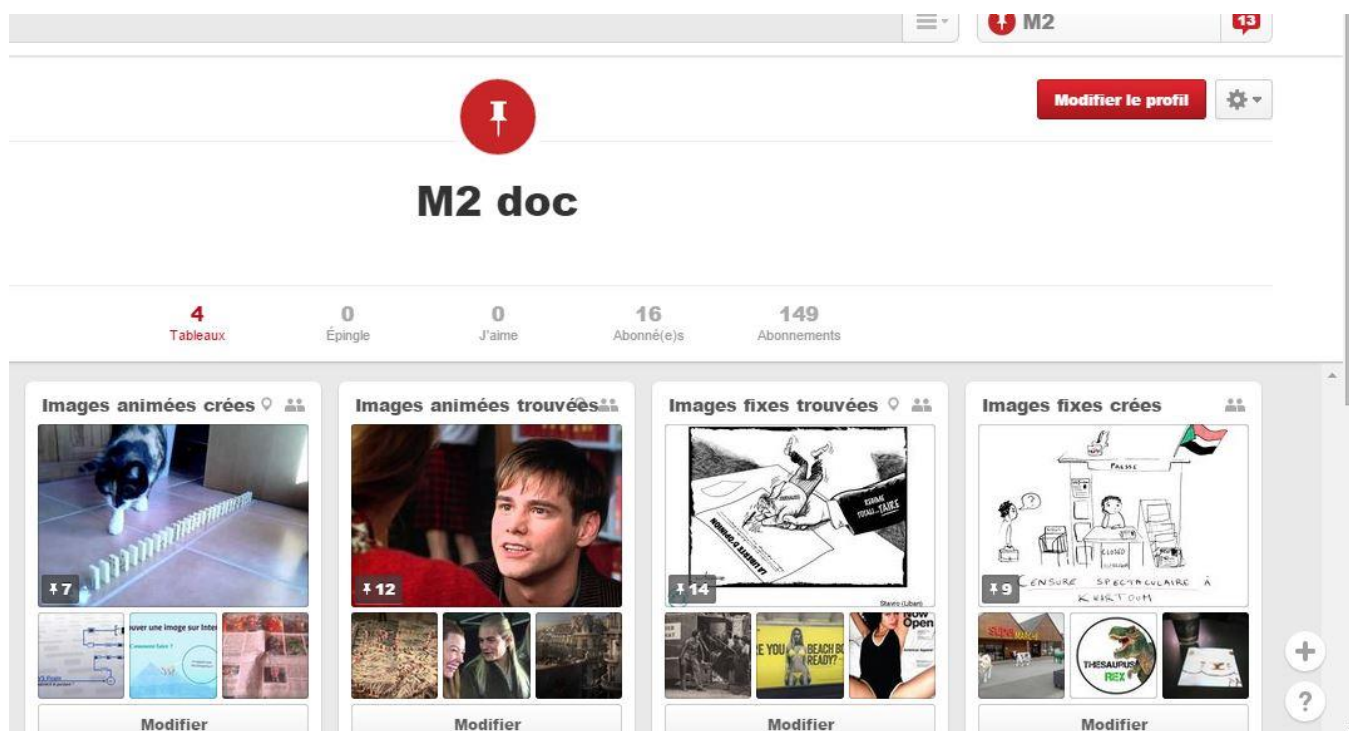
M2

13

Modifier le profil

M2 doc

4
Tableaux

0
Épingle

0
J'aime

16
Abonné(e)s

149
Abonnements

Images animées crées

7

Images animées trouvées

12

Images fixes trouvées

14

Images fixes crées

9

CENSURE SPECTACULAIRE À KHARTOUM

THESAURUS REX

Modifier

Modifier

Modifier

Modifier